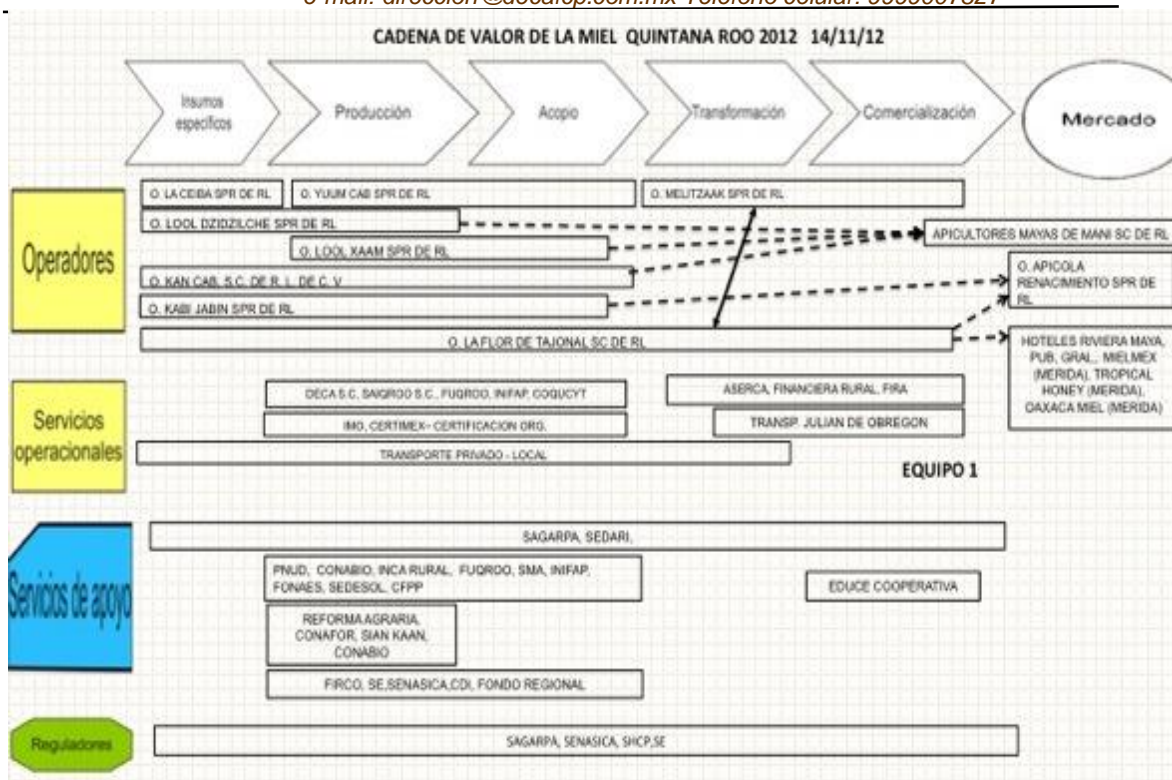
e mail: direccion@decaicp.com.mx Teléfono celular: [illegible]

CADENA DE VALOR DE LA MIEL QUINTANA ROO 2012 14/11/12

Insumos específicos

Producción

Acopio

Transformación

Comercialización

Mercado

Operadores

O. LA CEIBA SPR DE RL

O. YUUM CAB SPR DE RL

O. MELITZAAK SPR DE RL

O. LOOL DZIDZILCHE SPR DE RL

APICULTORES MAYAS DE MANI SC DE RL

O. LOOL XAAM SPR DE RL

O. KAN CAB, S.C. DE R. L. DE C. V

O. APICOLA RENACIMIENTO SPR DE RL

O. KABI JABIN SPR DE RL

O. LA FLOR DE TAJONAL SC DE RL

HOTELES RIVIERA MAYA, PUB. GRAL., MIELMEX (MERIDA), TROPICAL HONEY (MERIDA), OAXACA MIEL (MERIDA)

Servicios operacionales

DECA S.C., SAIGROO S.C., FUQROO, INIFAP, COQUCYT

ASERCA, FINANCIERA RURAL, FIRA

IMO, CERTIMEX- CERTIFICACION ORG.

TRANSP. JULIAN DE OBREGON

TRANSPORTE PRIVADO - LOCAL

EQUIPO 1

Servicios de apoyo

SAGARPA, SEDARI,

PNUD, CONABIO, INCA RURAL, FUQROO, SMA, INIFAP, FONAES, SEDESOL, CFPP

EDUCE COOPERATIVA

REFORMA AGRARIA, CONAFOR, SIAN KAAN, CONABIO

FIRCO, SE,SENASICA,CDI, FONDO REGIONAL

Reguladores

SAGARPA, SENASICA, SHCP,SE